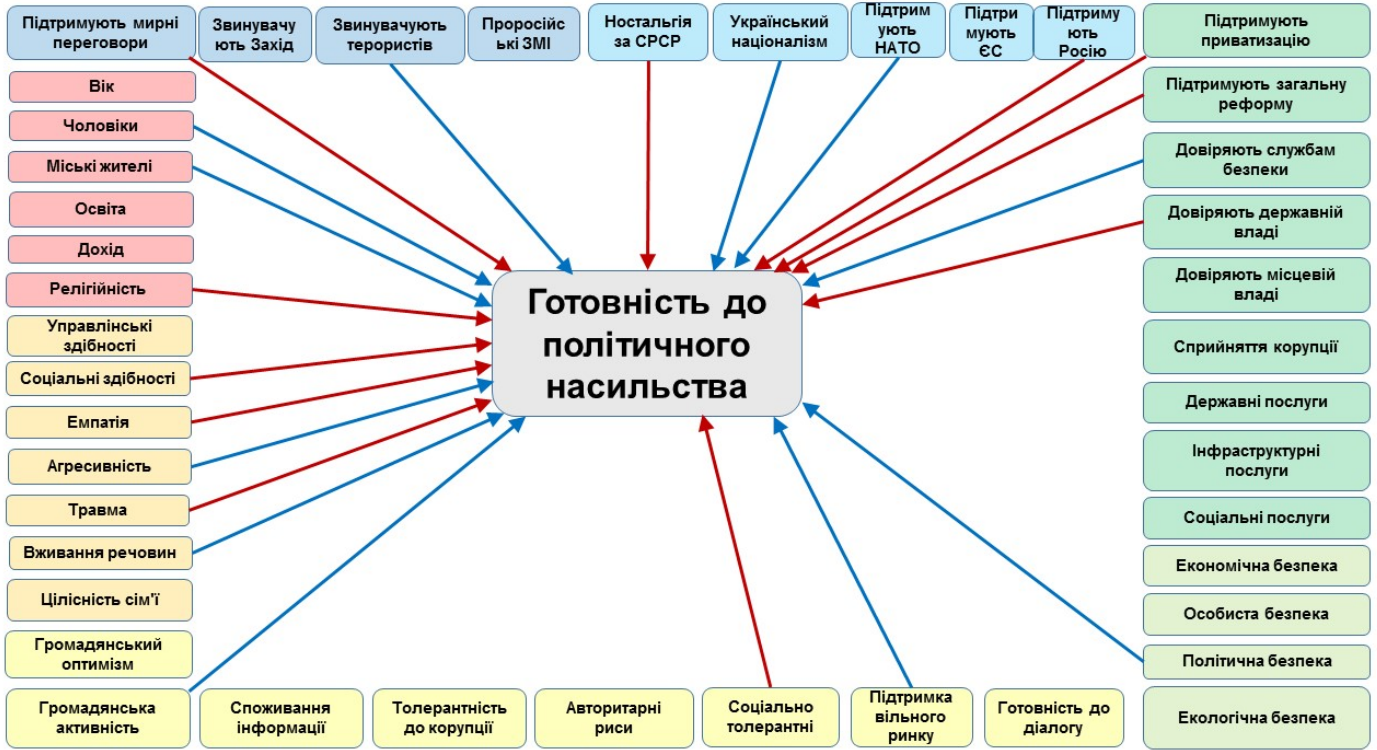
Підтримують мирні переговори

Звинувачують Захід

Звинувачують терористів

Проросійські ЗМІ

Ностальгія за СРСР

Український націоналізм

Підтримують НАТО

Підтримують ЄС

Підтримують Росію

Підтримують приватизацію

Вік

Чоловіки

Міські жителі

Освіта

Дохід

Релігійність

Управлінські здібності

Соціальні здібності

Емпатія

Агресивність

Травма

Вживання речовин

Цілісність сім'ї

Громадянський оптимізм

Підтримують загальну реформу

Довіряють службам безпеки

Довіряють державній владі

Довіряють місцевій владі

Сприйняття корупції

Державні послуги

Інфраструктурні послуги

Соціальні послуги

Економічна безпека

Особиста безпека

Політична безпека

Готовність до політичного насильства

Громадянська активність

Споживання інформації

Толерантність до корупції

Авторитарні риси

Соціально толерантні

Підтримка вільного ринку

Готовність до діалогу

Екологічна безпека